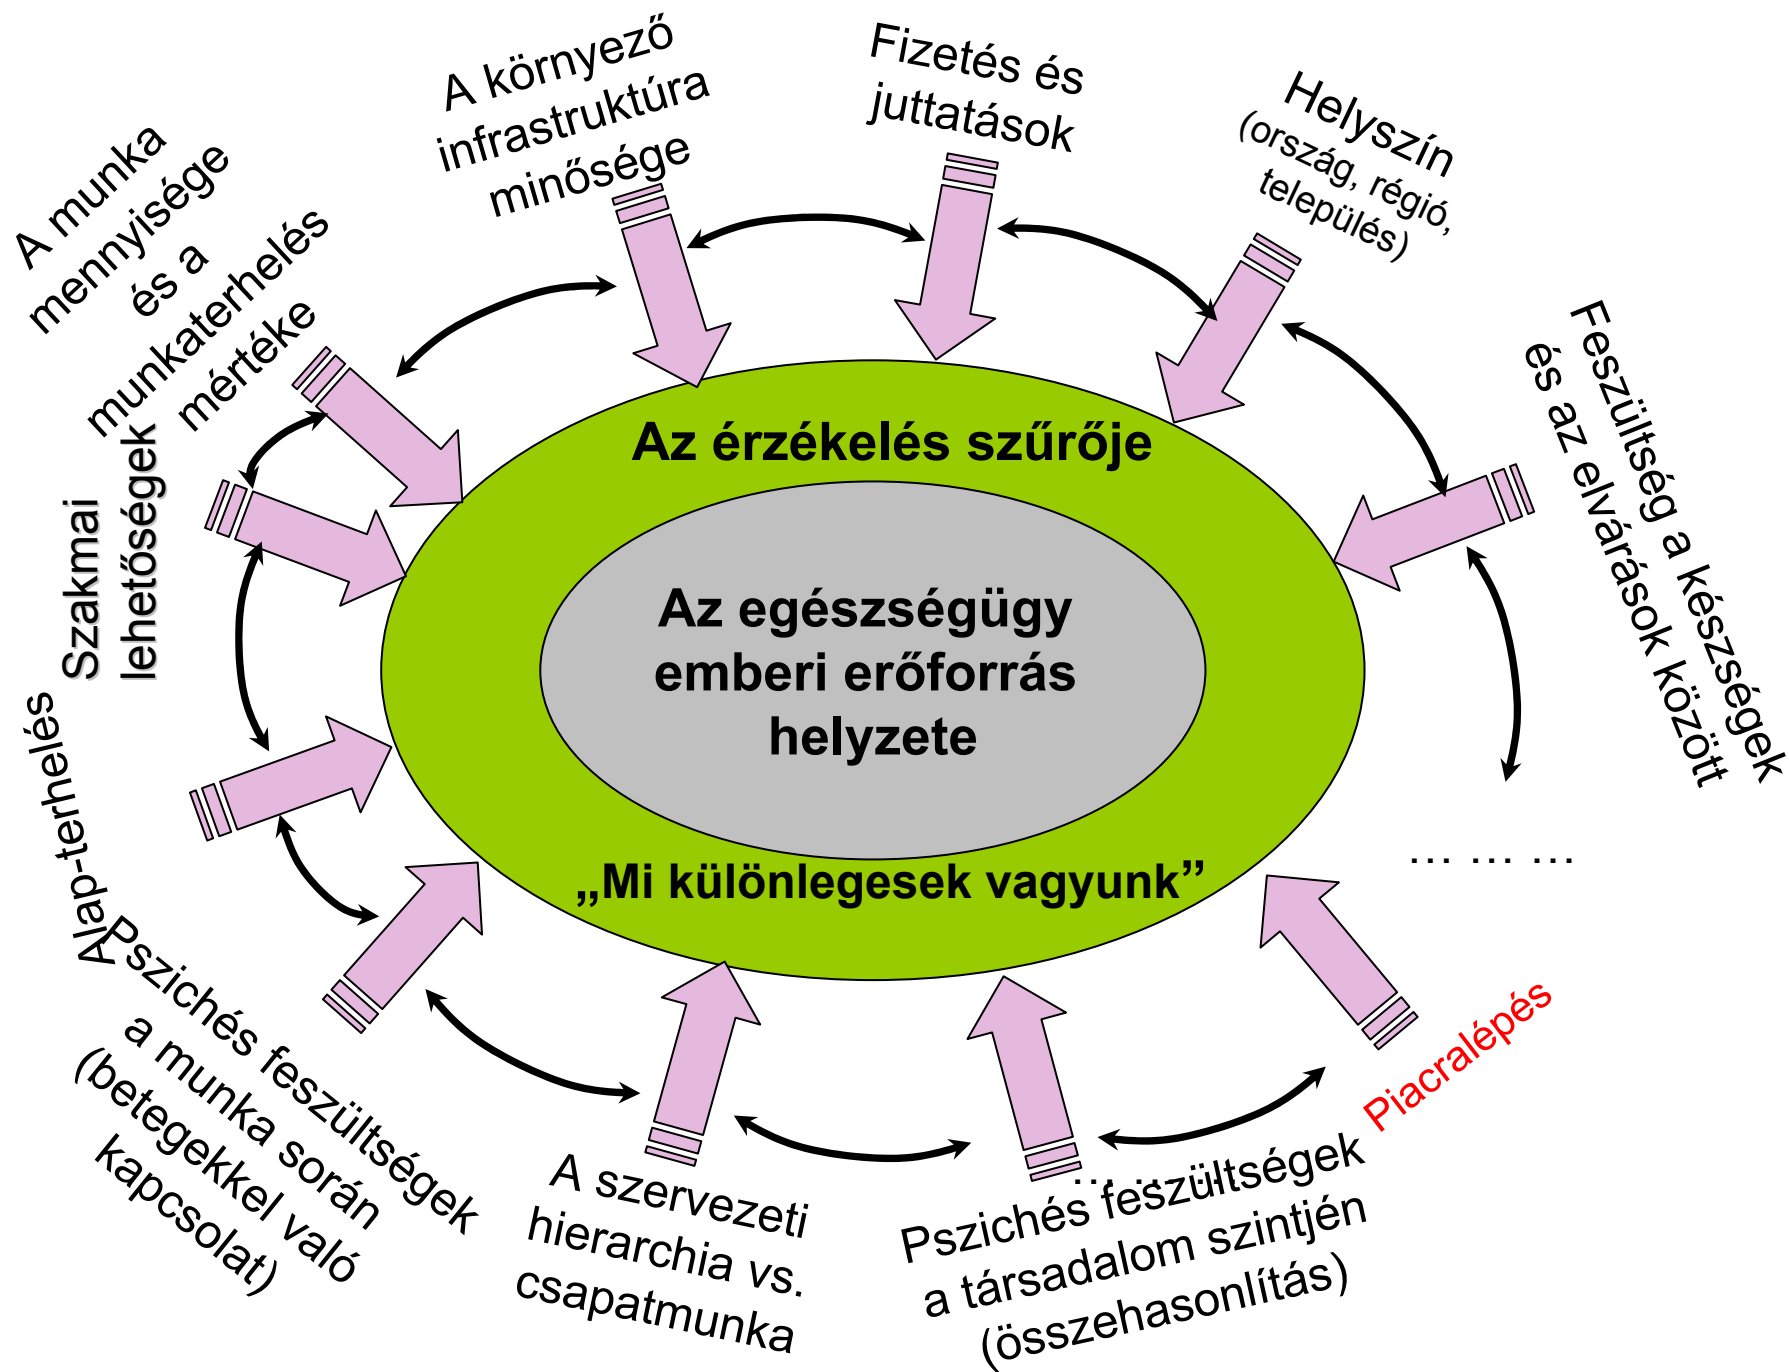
A munka mennyisége és a munkaterhelés mértéke

A környező infrastruktúra minősége

Fizetés és juttatások

Helyszín (ország, régió, település)

Feszültség a készségek és az elvárások között

Szakmai lehetőségek

Az érzékelés szűrője

Az egészségügy emberi erőforrás helyzete

„Mi különlegesek vagyunk”

Alap-terhelés

… … …

Pszichés feszültségek a munka során (betegekkel való kapcsolat)

A szervezeti hierarchia vs. csapatmunka

Pszichés feszültségek a társadalom szintjén (összehasonlítás)

Piacralépés